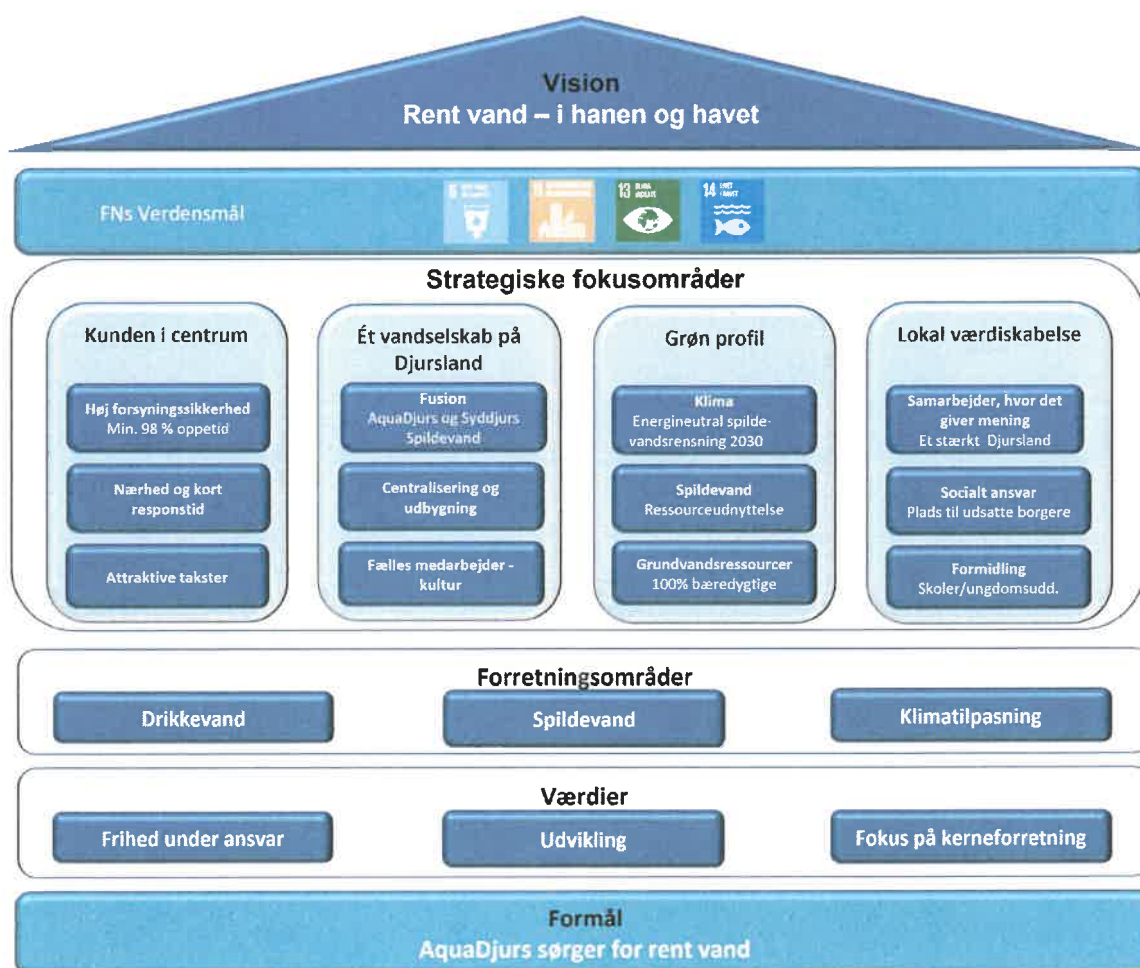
Vision
Rent vand – i hanen og havet

FNs Verdensmål

6 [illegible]
11 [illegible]
13 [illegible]
14 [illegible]

Strategiske fokusområder

Kunden i centrum

Høj forsyningssikkerhed
Min. 98 % oppetid

Nærhed og kort responstid

Attraktive takster

Ét vandselskab på Djursland

Fusion
AquaDjurs og Syddjurs Spildevand

Centralisering og udbygning

Fælles medarbejder - kultur

Grøn profil

Klima
Energineutral spildevandsrensning 2030

Spildevand
Ressourceudnyttelse

Grundvandsressourcer
100% bæredygtige

Lokal værdiskabelse

Samarbejder, hvor det giver mening
Et stærkt Djursland

Socialt ansvar
Plads til udsatte borgere

Formidling
Skoler/ungdomsudd.

Forretningsområder

Drikkevand

Spildevand

Klimatilpasning

Værdier

Frihed under ansvar

Udvikling

Fokus på kerneforretning

Formål
AquaDjurs sørger for rent vand